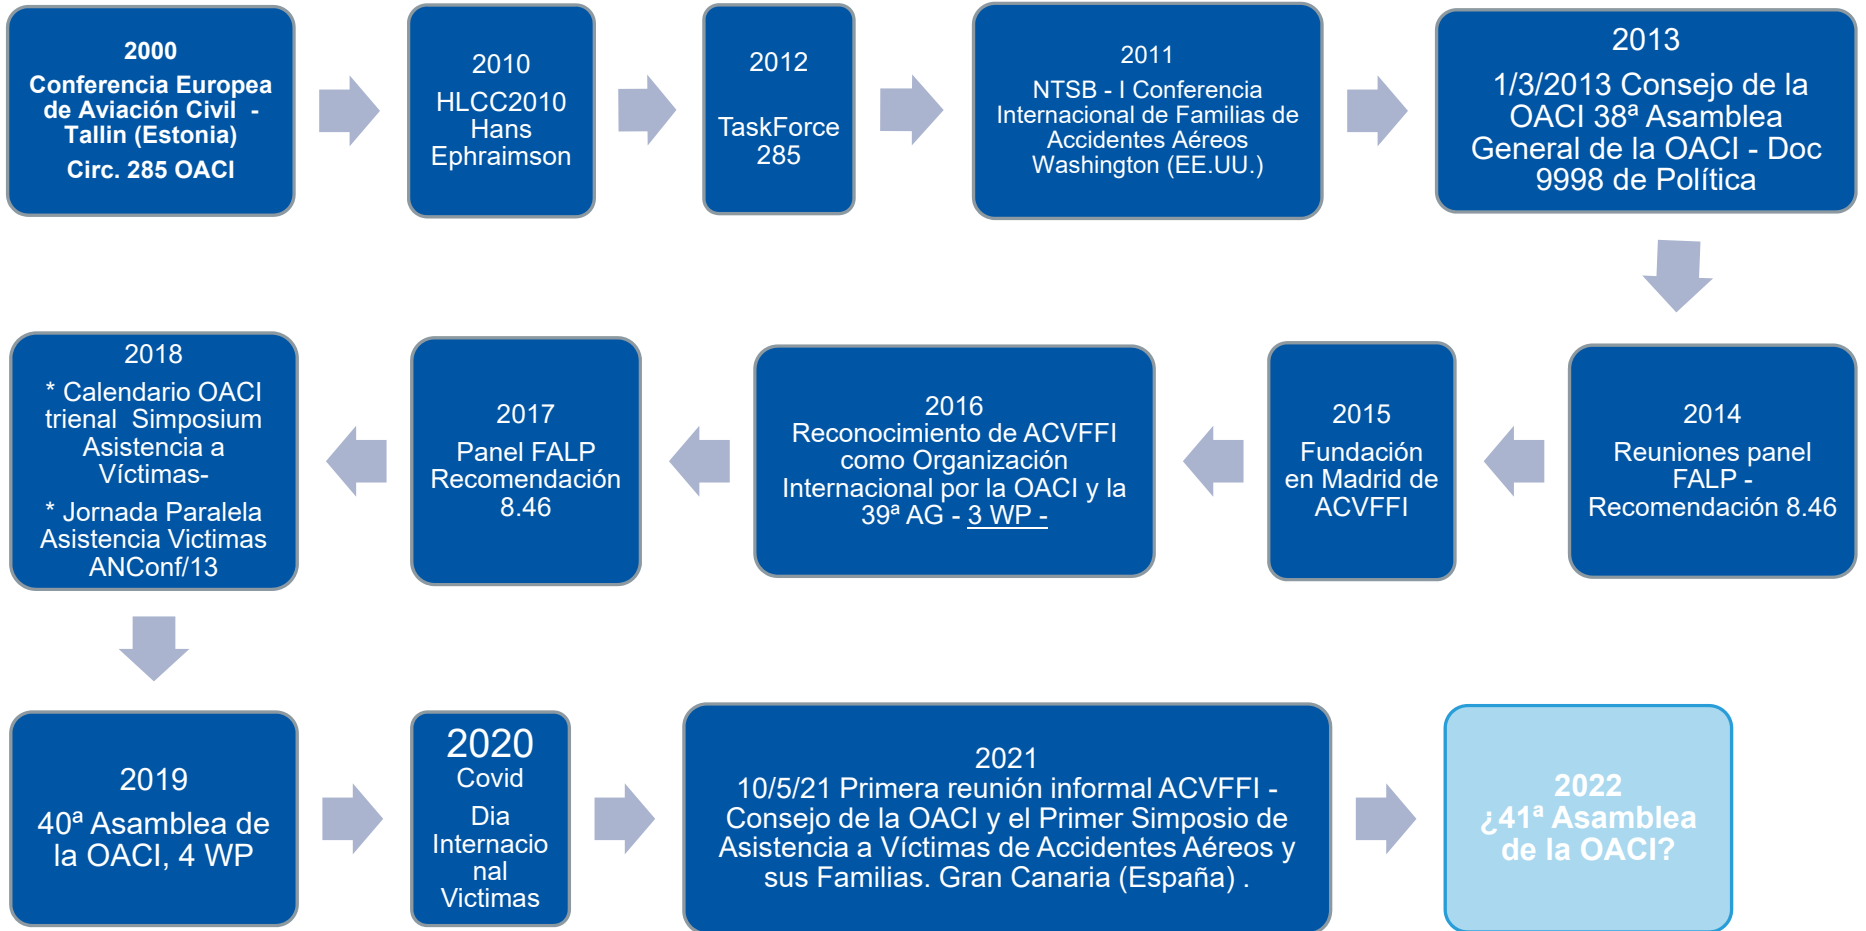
2000
Conferencia Europea de Aviación Civil - Tallin (Estonia)
Circ. 285 OACI

2010
HLCC2010 Hans Ephraimson

2012
TaskForce 285

2011
NTSB - I Conferencia Internacional de Familias de Accidentes Aéreos Washington (EE.UU.)

2013
1/3/2013 Consejo de la OACI 38ª Asamblea General de la OACI - Doc 9998 de Política

2014
Reuniones panel FALP - Recomendación 8.46

2015
Fundación en Madrid de ACVFFI

2016
Reconocimiento de ACVFFI como Organización Internacional por la OACI y la 39ª AG - 3 WP -

2017
Panel FALP Recomendación 8.46

2018
* Calendario OACI trienal Simposium Asistencia a Víctimas-
* Jornada Paralela Asistencia Victimas ANConf/13

2019
40ª Asamblea de la OACI, 4 WP

2020
Covid
Dia Internacional Victimas

2021
10/5/21 Primera reunión informal ACVFFI - Consejo de la OACI y el Primer Simposio de Asistencia a Víctimas de Accidentes Aéreos y sus Familias. Gran Canaria (España) .

2022
¿41ª Asamblea de la OACI?